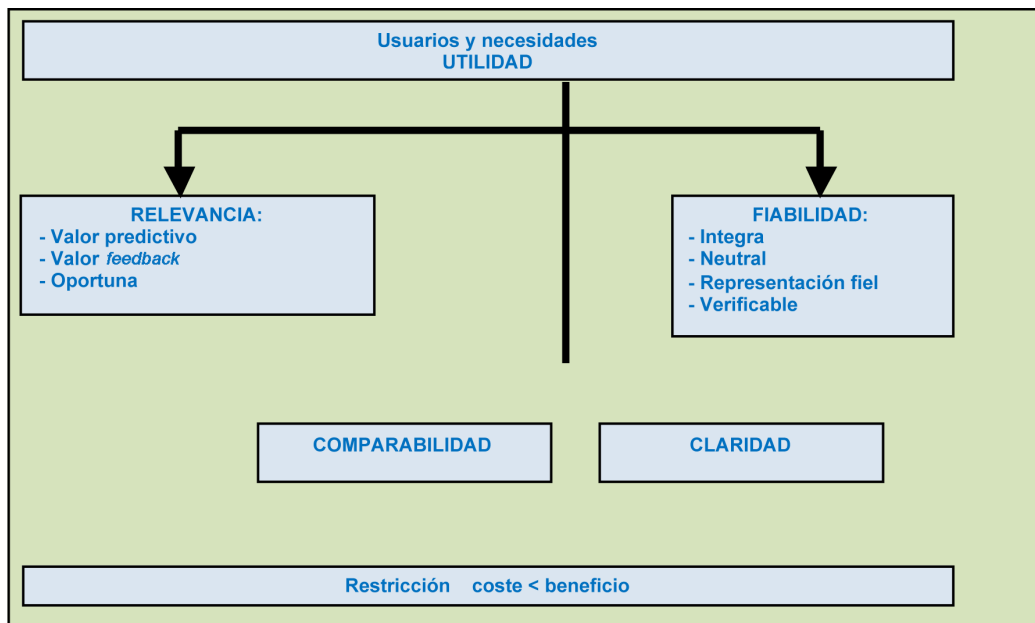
Usuarios y necesidades
UTILIDAD

RELEVANCIA:
- Valor predictivo
- Valor *feedback*
- Oportuna

FIABILIDAD:
- Integra
- Neutral
- Representación fiel
- Verificable

COMPARABILIDAD

CLARIDAD

Restricción coste < beneficio